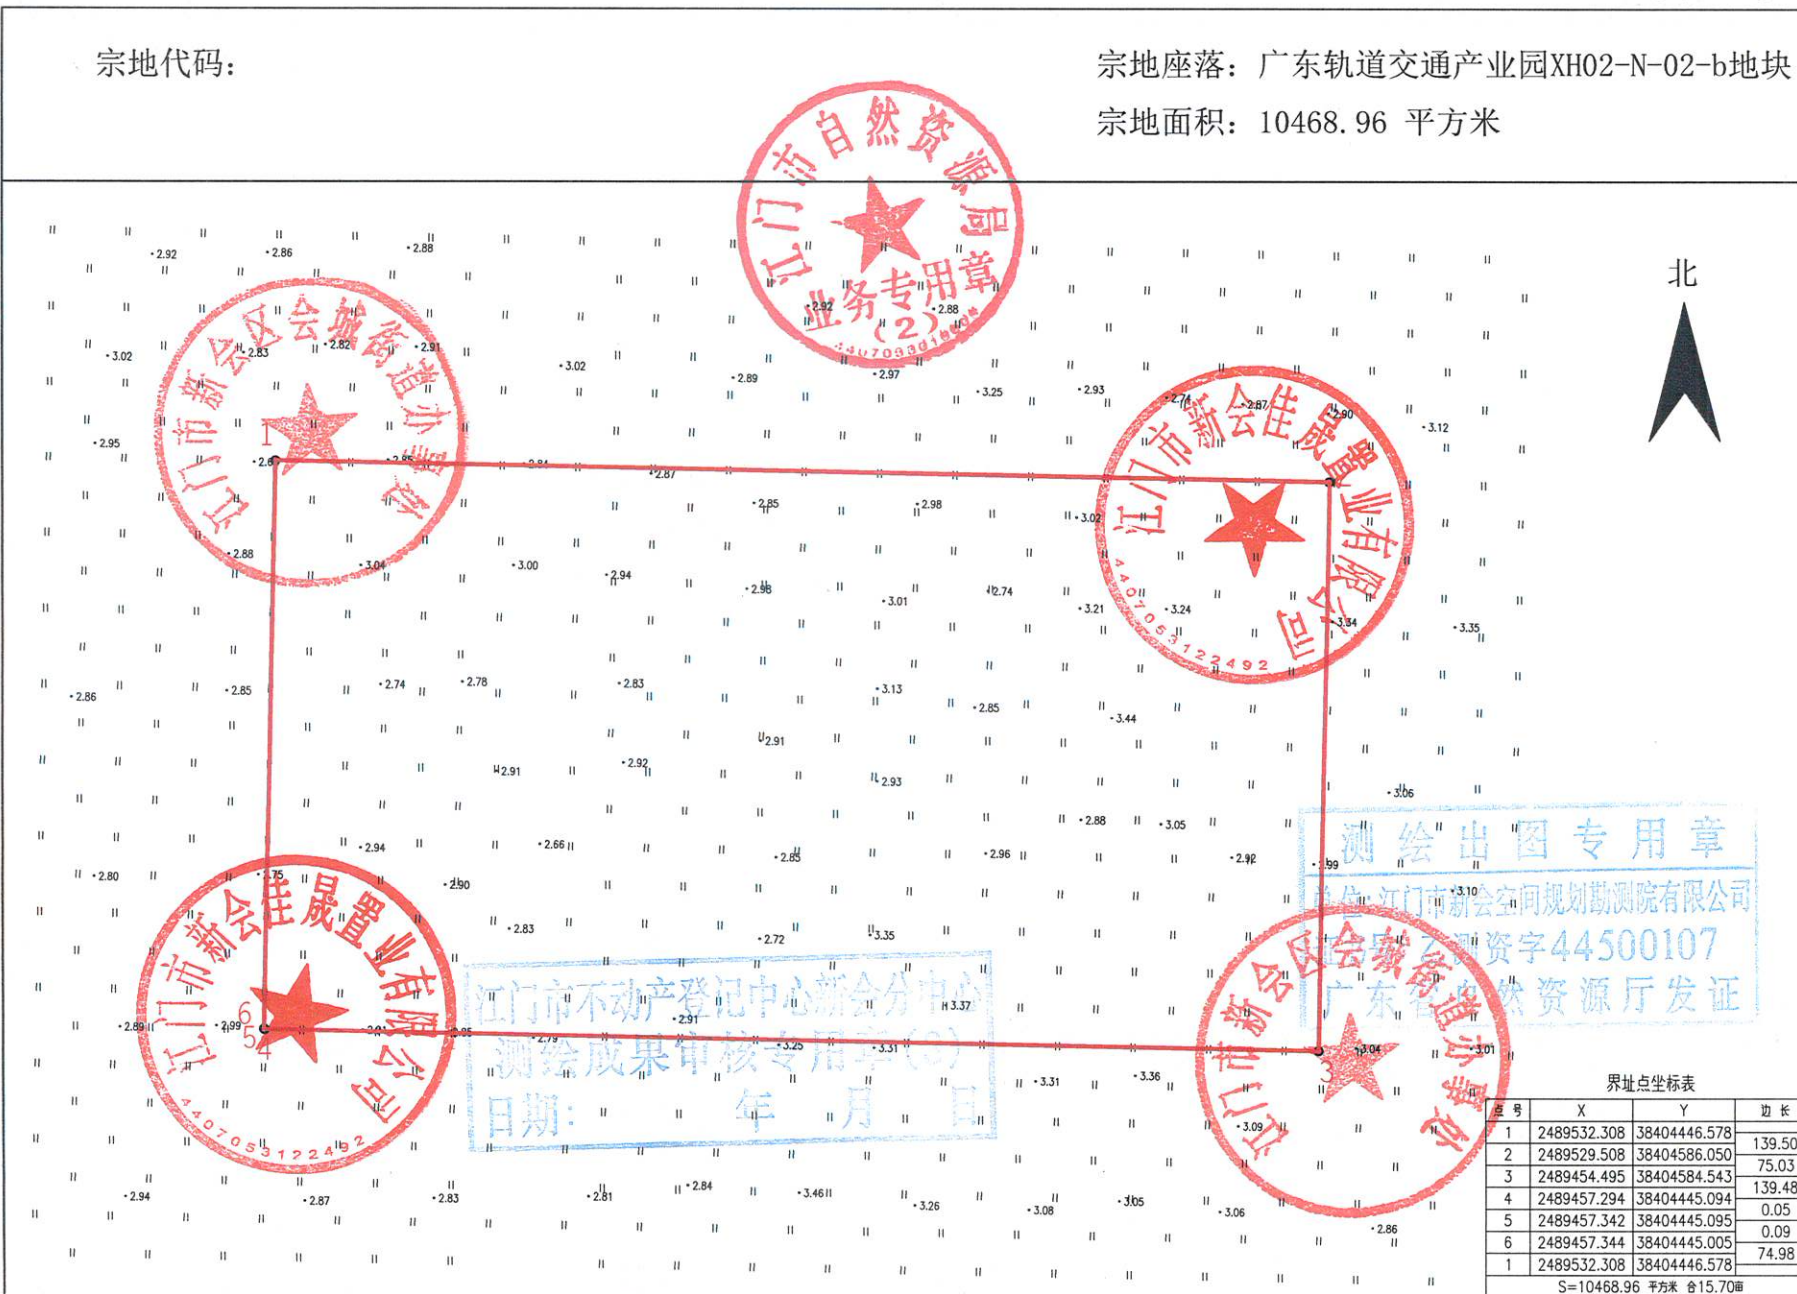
宗地代码：

宗地座落：广东轨道交通产业园XH02-N-02-b地块

宗地面积：10468.96 平方米

江门市自然资源局
业务专用章
(2)

江门市新会区会城街道办事处

江门市新会佳晟置业有限公司
4407053122492

北

测绘出图专用章
单位：江门市新会空间规划勘测院有限公司
证书号：乙测资字44500107
广东省自然资源厅发证

江门市新会佳晟置业有限公司
4407053122492

江门市不动产登记中心新会分中心
测绘成果审核专用章(3)
日期：　　年　月　日

江门市新会区会城街道办事处

2.92 2.86 2.88 3.02 2.83 2.82 2.91 3.02 2.89 2.92 2.88 2.97 3.25 2.93 2.95 2.87 2.85 2.98 2.87 2.90 3.12 2.88 3.04 3.00 2.94 2.98 3.01 2.74 3.02 3.21 3.24 3.34 3.35 2.86 2.85 2.74 2.78 2.83 3.13 2.85 3.44 2.91 2.91 2.92 2.93 3.06 2.88 3.05 2.80 2.94 2.66 2.85 2.96 2.92 2.99 2.90 3.10 2.83 2.72 3.35 2.89 2.99 2.91 2.79 3.25 3.31 3.37 3.04 3.01 3.31 3.36 3.09 2.94 2.87 2.83 2.81 2.84 3.46 3.26 3.08 3.05 3.06 2.86

1 2 3 4 5 6

界址点坐标表

| 点号 | X | Y | 边长 |
|---|---|---|---|
| 1 | 2489532.308 | 38404446.578 | |
| | | | 139.50 |
| 2 | 2489529.508 | 38404586.050 | |
| | | | 75.03 |
| 3 | 2489454.495 | 38404584.543 | |
| | | | 139.48 |
| 4 | 2489457.294 | 38404445.094 | |
| | | | 0.05 |
| 5 | 2489457.342 | 38404445.095 | |
| | | | 0.09 |
| 6 | 2489457.344 | 38404445.005 | |
| | | | 74.98 |
| 1 | 2489532.308 | 38404446.578 | |

S=10468.96 平方米 合15.70亩